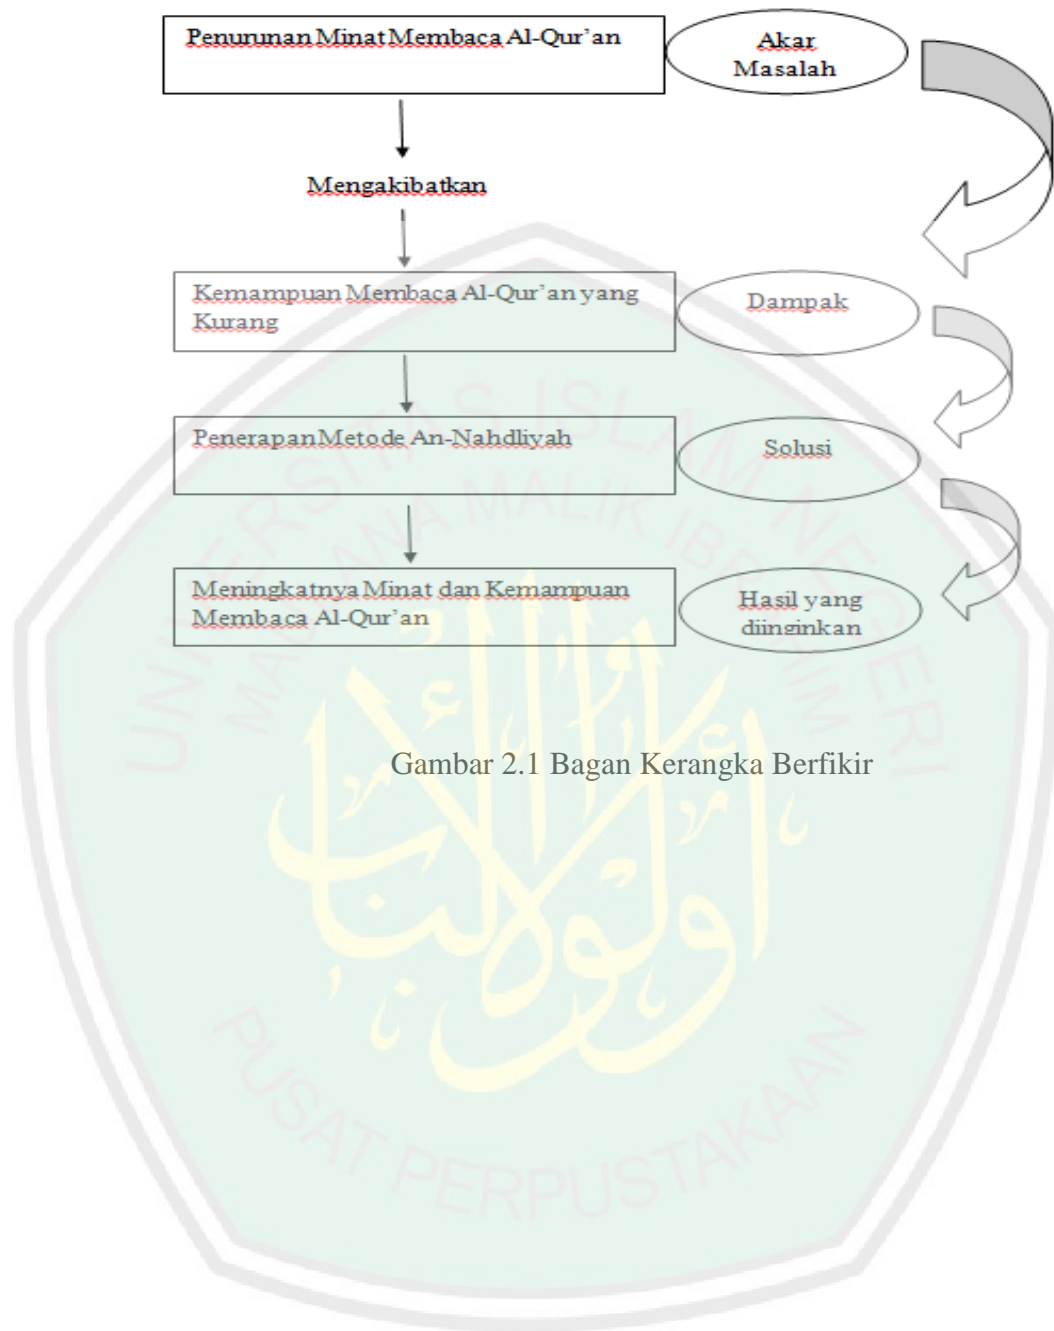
Penurunan Minat Membaca Al-Qur'an

Akar Masalah

Mengakibatkan

Kemampuan Membaca Al-Qur'an yang Kurang

Dampak

Penerapan Metode An-Nahdliyah

Solusi

Meningkatnya Minat dan Kemampuan Membaca Al-Qur'an

Hasil yang diinginkan

Gambar 2.1 Bagan Kerangka Berfikir

UNIVERSITAS ISLAM NEGERI MAULANA MALIK IBRAHIM

PUSAT PERPUSTAKAAN